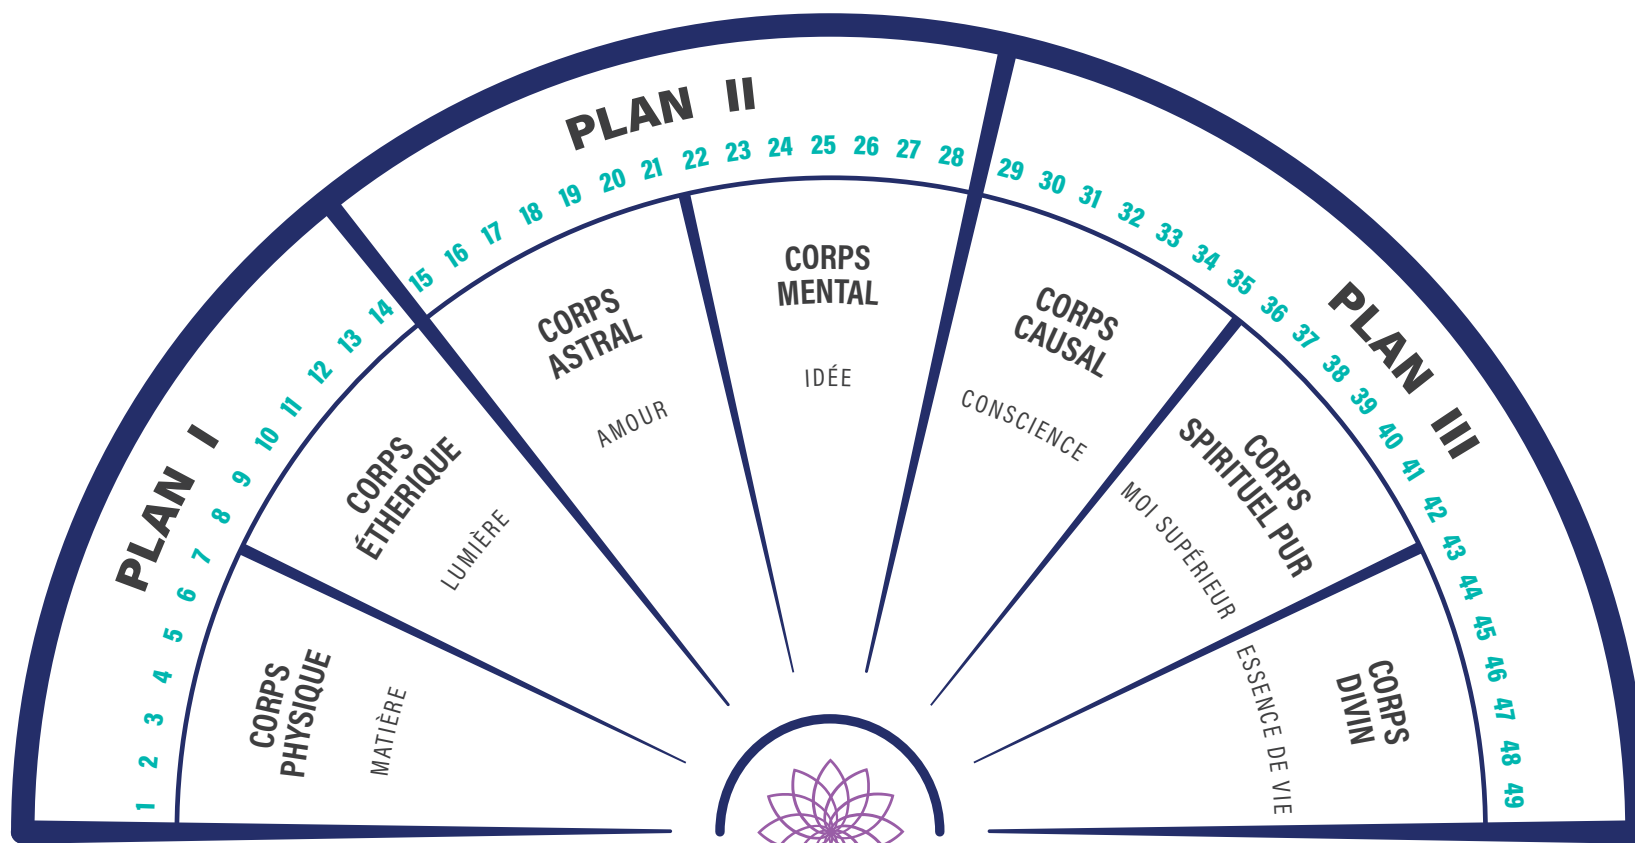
PLAN I

PLAN II

PLAN III

1 2 3 4 5 6 7 8 9 10 11 12 13 14 15 16 17 18 19 20 21 22 23 24 25 26 27 28 29 30 31 32 33 34 35 36 37 38 39 40 41 42 43 44 45 46 47 48 49

CORPS PHYSIQUE

MATIÈRE

CORPS ÉTHERIQUE

LUMIÈRE

CORPS ASTRAL

AMOUR

CORPS MENTAL

IDÉE

CORPS CAUSAL

CONSCIENCE

CORPS SPIRITUEL PUR

MOI SUPÉRIEUR

CORPS DIVIN

ESSENCE DE VIE